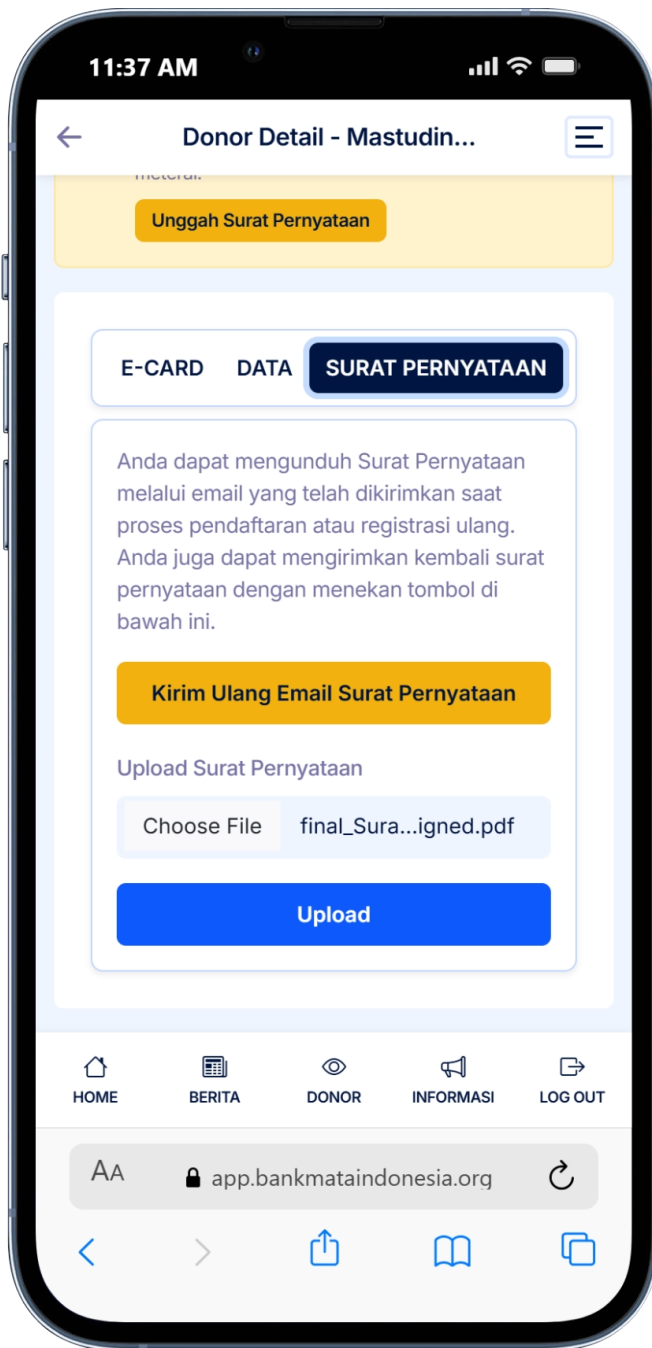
11:37 AM

Donor Detail - Mastudin...

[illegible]

Unggah Surat Pernyataan

E-CARD DATA SURAT PERNYATAAN

Anda dapat mengunduh Surat Pernyataan melalui email yang telah dikirimkan saat proses pendaftaran atau registrasi ulang. Anda juga dapat mengirimkan kembali surat pernyataan dengan menekan tombol di bawah ini.

Kirim Ulang Email Surat Pernyataan

Upload Surat Pernyataan

Choose File final_Sura...igned.pdf

Upload

HOME BERITA DONOR INFORMASI LOG OUT

AA app.bankmataindonesia.org